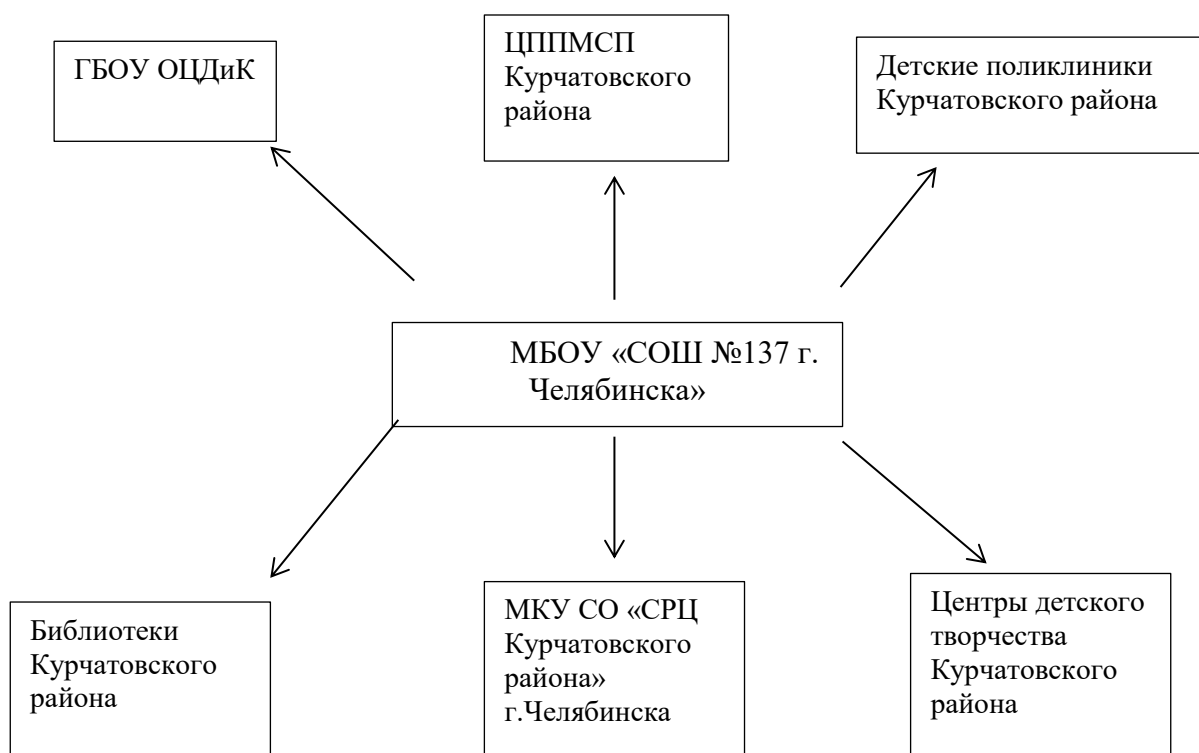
ГБОУ ОЦДиК

ЦППМСП Курчатовского района

Детские поликлиники Курчатовского района

МБОУ «СОШ №137 г. Челябинска»

Библиотеки Курчатовского района

МКУ СО «СРЦ Курчатовского района» г.Челябинска

Центры детского творчества Курчатовского района